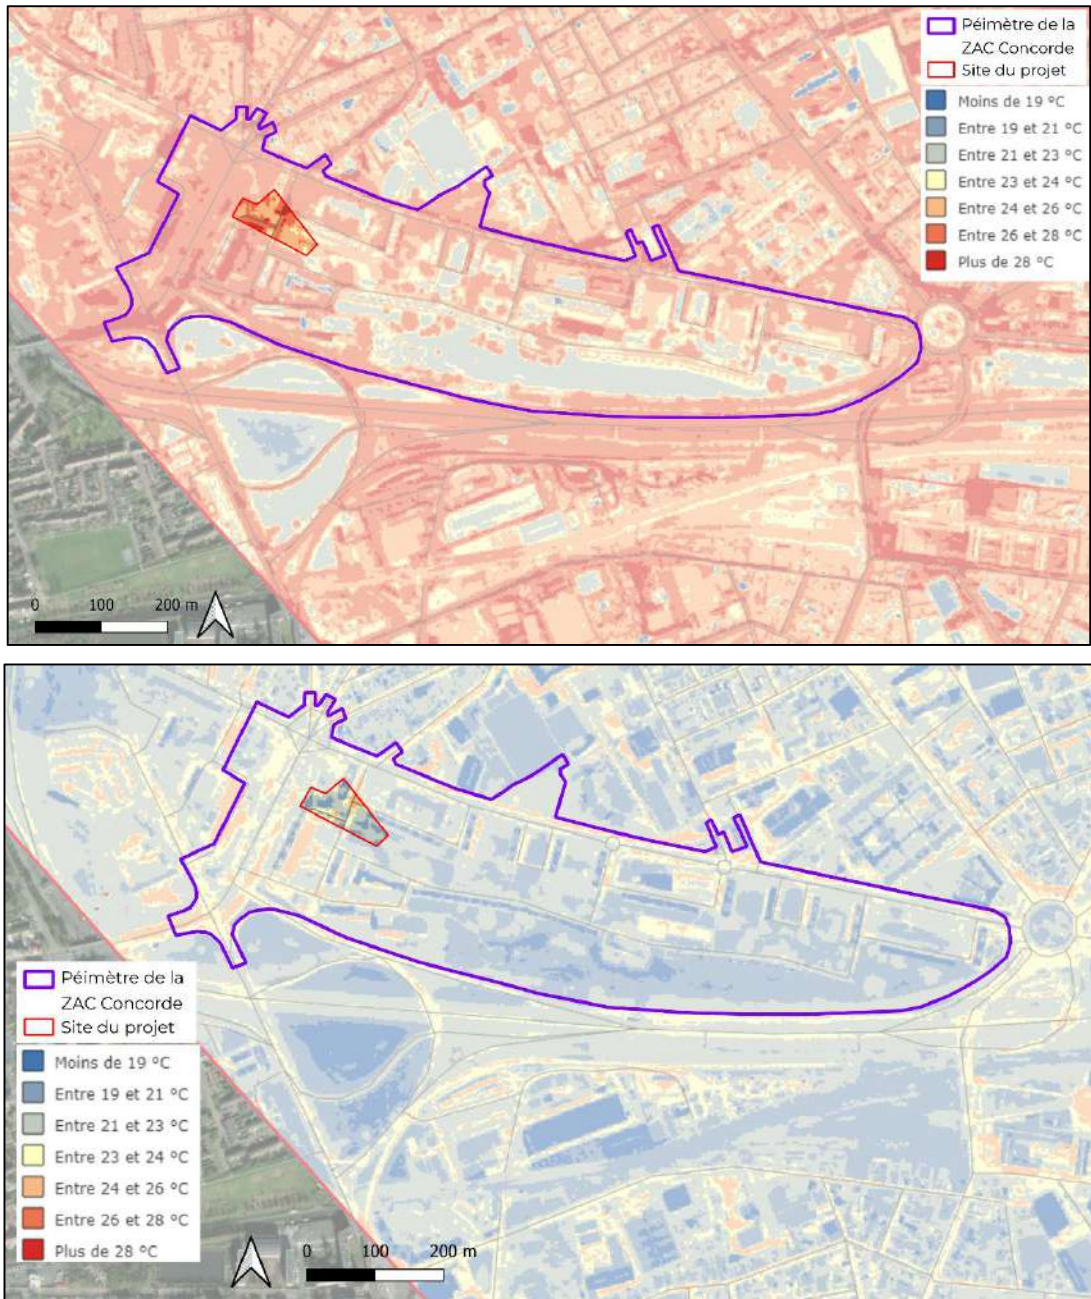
Péimètre de la ZAC Concorde
Site du projet
Moins de 19 °C
Entre 19 et 21 °C
Entre 21 et 23 °C
Entre 23 et 24 °C
Entre 24 et 26 °C
Entre 26 et 28 °C
Plus de 28 °C

0 100 200 m

Péimètre de la ZAC Concorde
Site du projet
Moins de 19 °C
Entre 19 et 21 °C
Entre 21 et 23 °C
Entre 23 et 24 °C
Entre 24 et 26 °C
Entre 26 et 28 °C
Plus de 28 °C

0 100 200 m